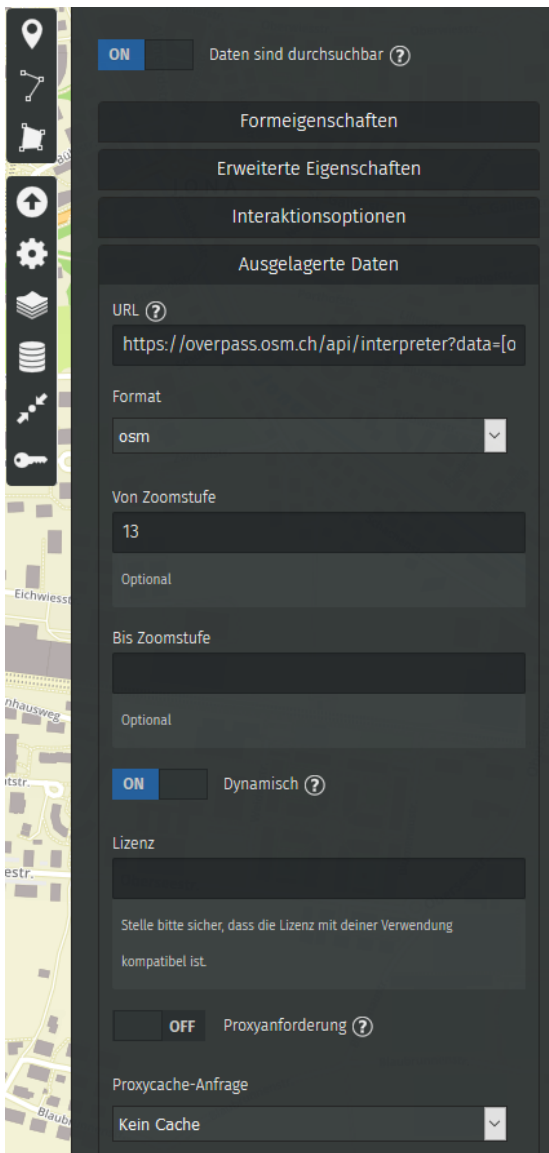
ON Daten sind durchsuchbar ?

Formeigenschaften

Erweiterte Eigenschaften

Interaktionsoptionen

Ausgelagerte Daten

URL ?

https://overpass.osm.ch/api/interpreter?data=[o

Format

osm

Von Zoomstufe

13

Optional

Bis Zoomstufe

Optional

ON Dynamisch ?

Lizenz

Stelle bitte sicher, dass die Lizenz mit deiner Verwendung kompatibel ist.

OFF Proxyanforderung ?

Proxycache-Anfrage

Kein Cache

Eichwiesst

nhausweg

tstr.

estr.

Blaub